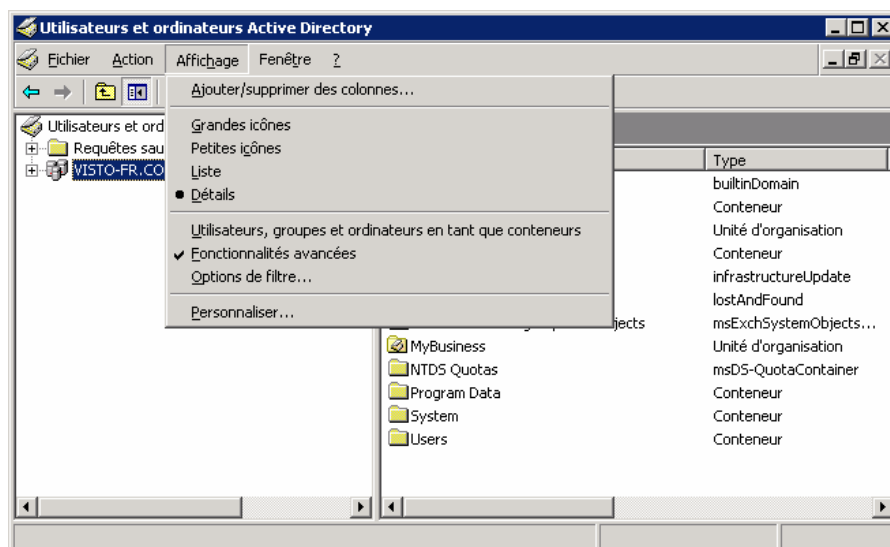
Utilisateurs et ordinateurs Active Directory

Fichier Action Affichage Fenêtre ?

Utilisateurs et ord
Requêtes sau
VISTO-FR.CO

Ajouter/supprimer des colonnes...
Grandes icônes
Petites icônes
Liste
Détails
Utilisateurs, groupes et ordinateurs en tant que conteneurs
Fonctionnalités avancées
Options de filtre...
Personnaliser...

| | Type |
|---|---|
| | builtinDomain |
| | Conteneur |
| | Unité d'organisation |
| | Conteneur |
| | infrastructureUpdate |
| | lostAndFound |
| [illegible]jects | msExchSystemObjects... |
| MyBusiness | Unité d'organisation |
| NTDS Quotas | msDS-QuotaContainer |
| Program Data | Conteneur |
| System | Conteneur |
| Users | Conteneur |